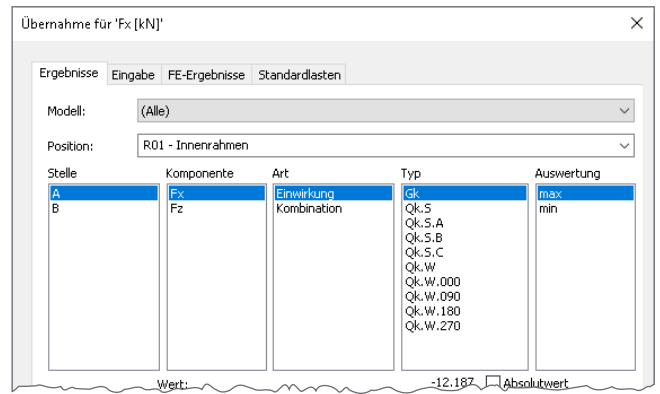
Übernahme für 'Fx [kN]'

×

Ergebnisse Eingabe FE-Ergebnisse Standardlasten

Modell: (Alle)

Position: R01 - Innenrahmen

Stelle
A
B

Komponente
Fx
Fz

Art
Einwirkung
Kombination

Typ
Gk
Qk.S
Qk.S.A
Qk.S.B
Qk.S.C
Qk.W
Qk.W.000
Qk.W.090
Qk.W.180
Qk.W.270

Auswertung
max
min

Wert: -12.187 Absolutwert